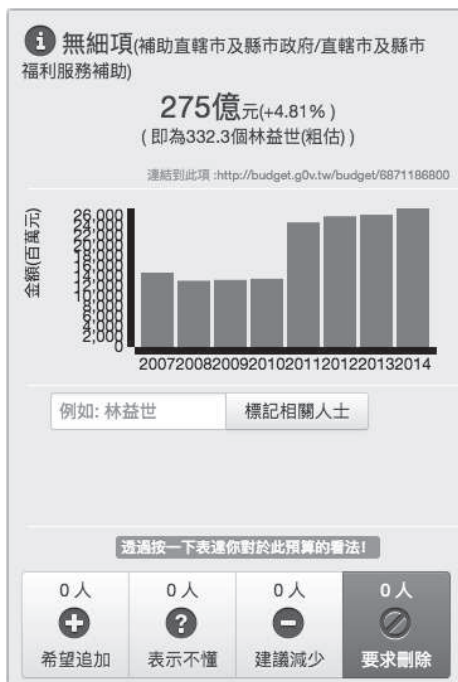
無細項(補助直轄市及縣市政府/直轄市及縣市福利服務補助)

275億元(+4.81%)
(即為332.3個林益世(粗估))

連結到此項 :http://budget.g0v.tw/budget/6871186800

金額(百萬元)
26,000
24,000
22,000
20,000
18,000
16,000
14,000
12,000
10,000
8,000
6,000
4,000
2,000
0
2007 2008 2009 2010 2011 2012 2013 2014

例如: 林益世
標記相關人士

透過按一下表達你對於此預算的看法!

| 0人 | 0人 | 0人 | 0人 |
|---|---|---|---|
| 希望追加 | 表示不懂 | 建議減少 | 要求刪除 |